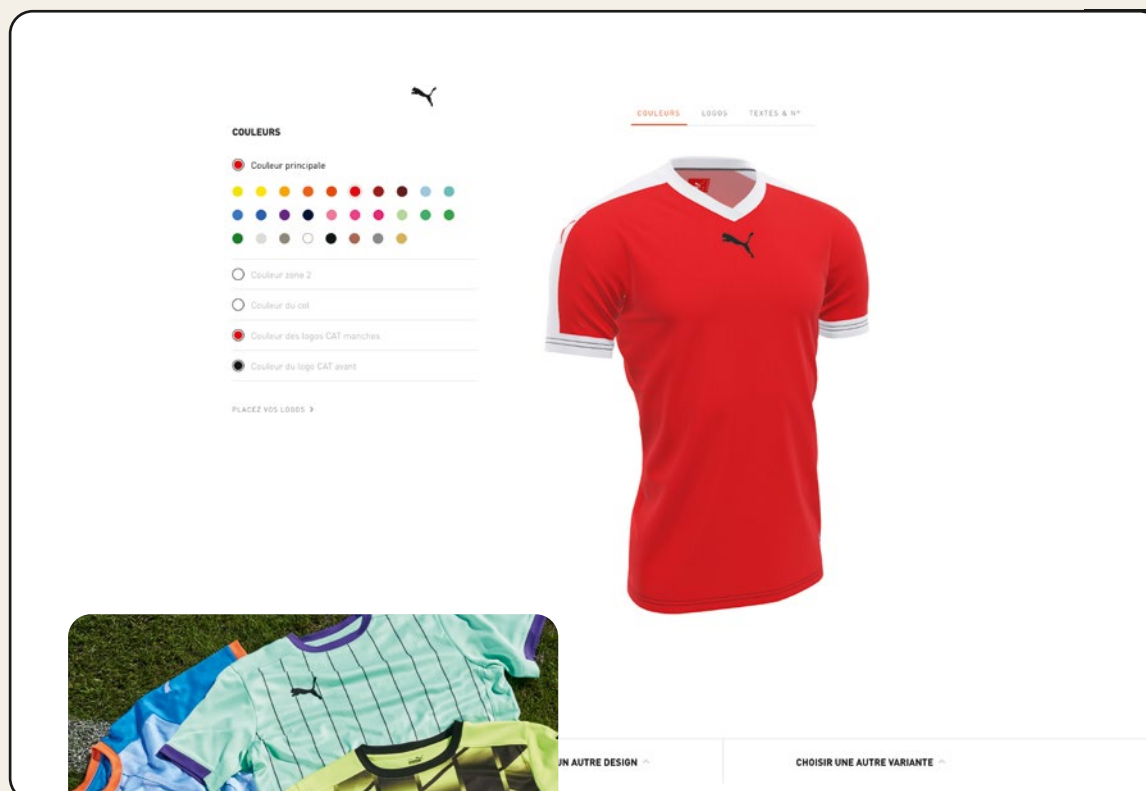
COULEURS

Couleur principale

Couleur zone 2

Couleur du col

Couleur des logos CAT manches

Couleur du logo CAT avant

PLACEZ VOS LOGOS ›

COULEURS LOGOS TEXTES & N°

UN AUTRE DESIGN

CHOISIR UNE AUTRE VARIANTE